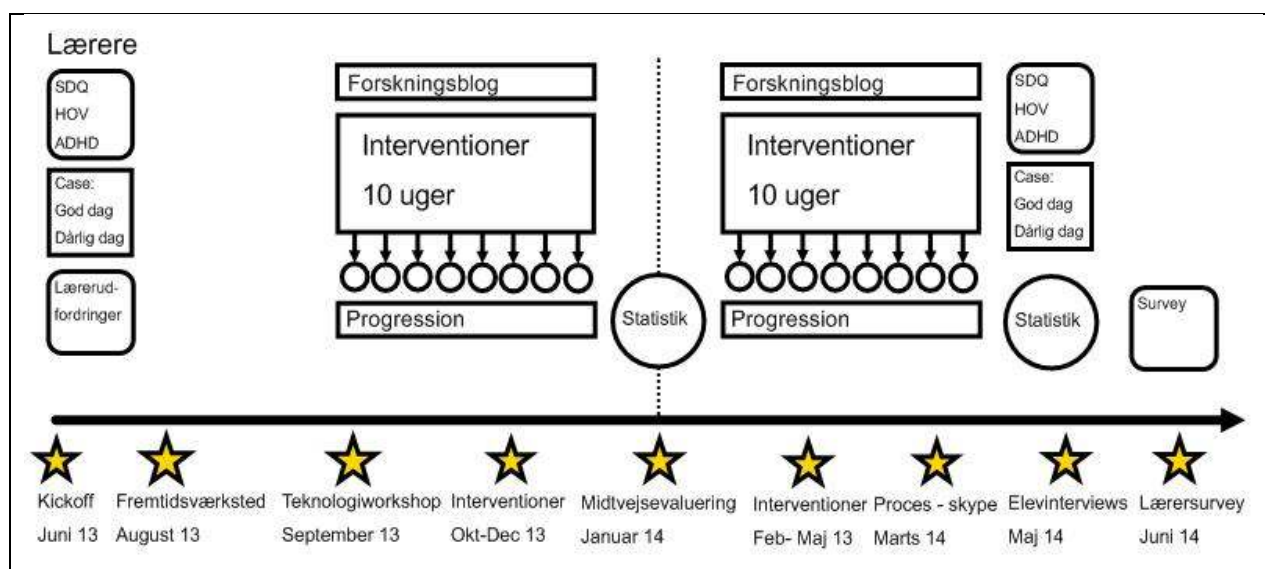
Lærere

SDQ
HOV
ADHD

Case:
God dag
Dårlig dag

Lærerudfordringer

Forskningsblog

Interventioner
10 uger

Progression

Statistik

Forskningsblog

Interventioner
10 uger

Progression

SDQ
HOV
ADHD

Case:
God dag
Dårlig dag

Statistik

Survey

Kickoff
Juni 13

Fremtidsværksted
August 13

Teknologiworkshop
September 13

Interventioner
Okt-Dec 13

Midtvejsevaluering
Januar 14

Interventioner
Feb- Maj 13

Proces - skype
Marts 14

Elevinterviews
Maj 14

Lærersurvey
Juni 14